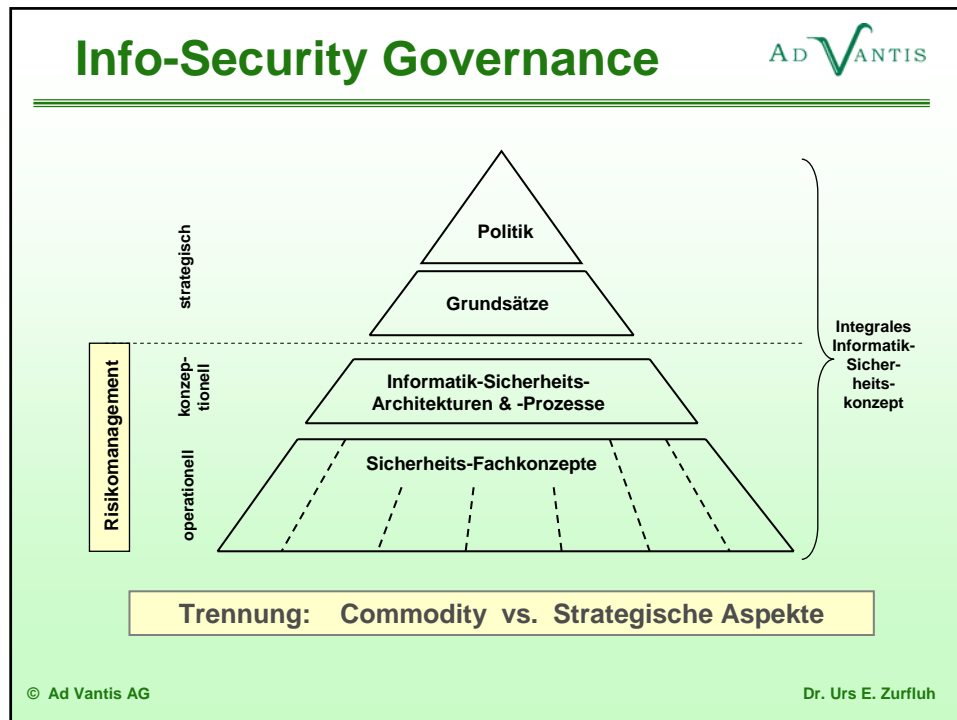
Info-Security Governance

AD VANTIS

strategisch

Politik

Grundsätze

Risikomanagement

konzeptionell

Informatik-Sicherheits-Architekturen & -Prozesse

operationell

Sicherheits-Fachkonzepte

Integrales Informatik-Sicherheitskonzept

Trennung: Commodity vs. Strategische Aspekte

© Ad Vantis AG

Dr. Urs E. Zurfluh